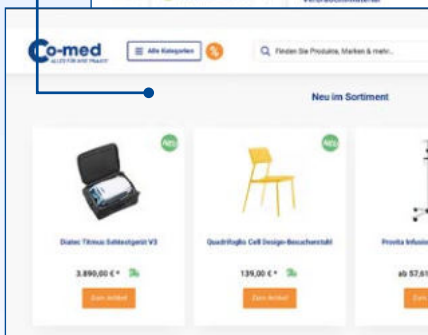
Co-med
ALLES FÜR IHRE PRAXIS

Alle Kategorien

Finden Sie Produkte, Marken & mehr...

Neu im Sortiment

NEU

Diatec Titmus Sehtestgerät V3

3.890,00 € *

Zum Artikel

NEU

Quadrifoglio Cell Design-Besucherstuhl

139,00 € *

Zum Artikel

Provita Infusio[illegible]

ab 57,6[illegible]

Zu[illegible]